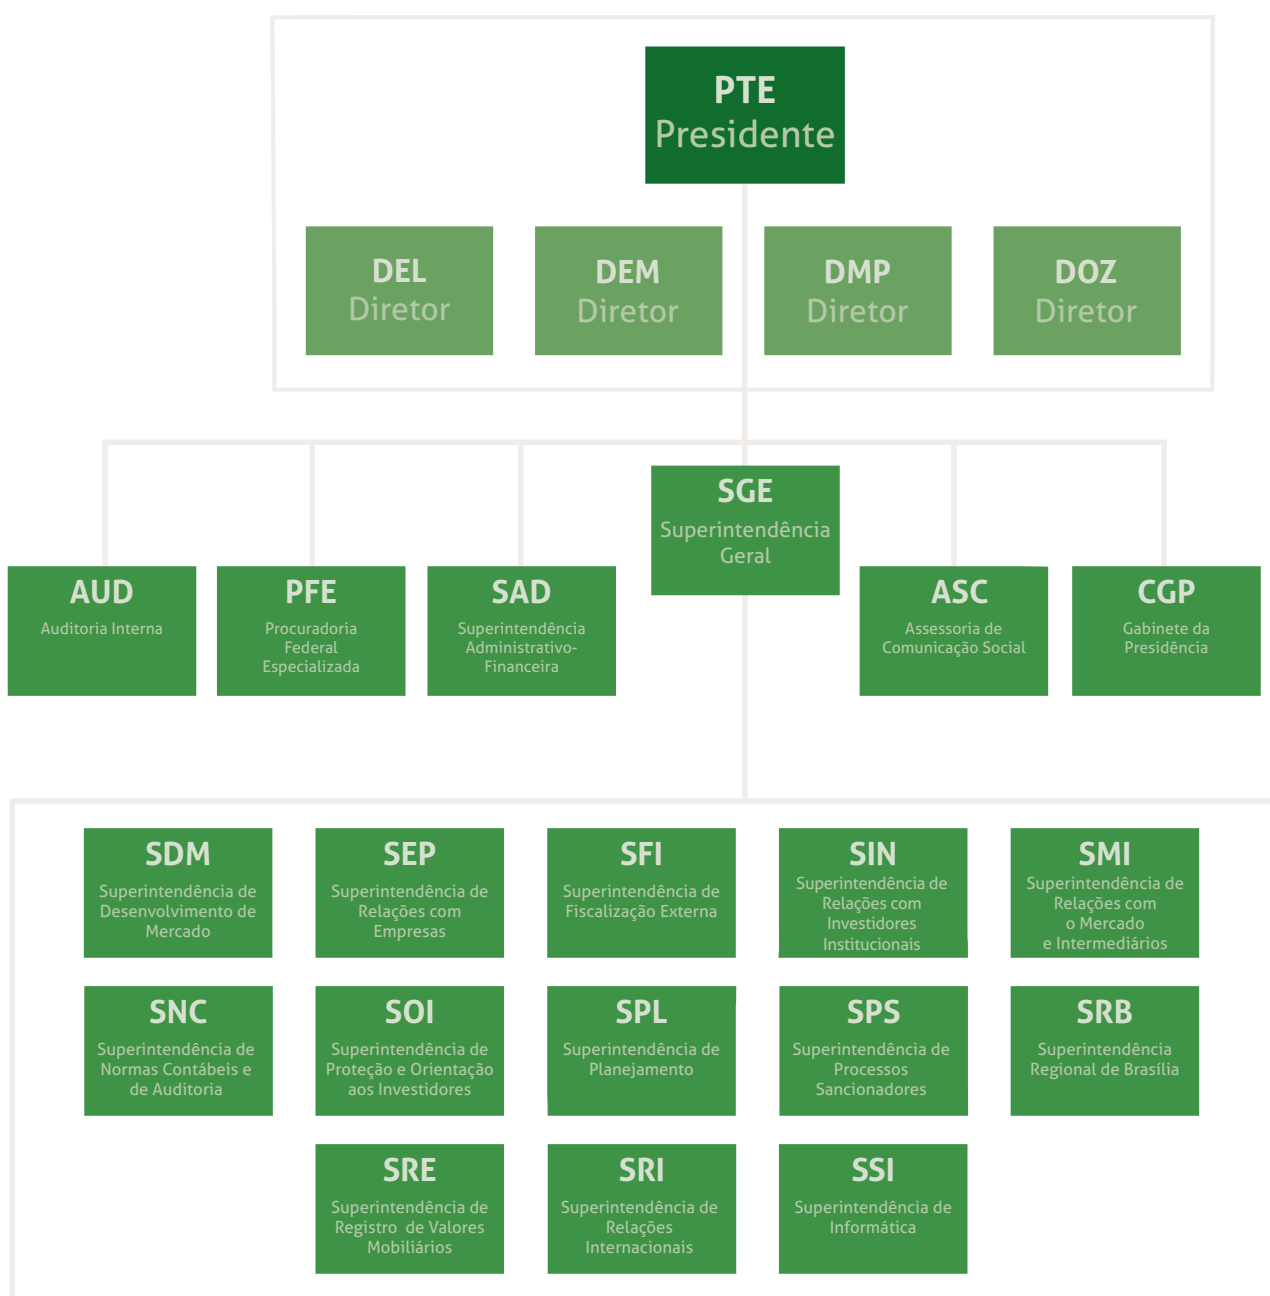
PTE
Presidente

DEL
Diretor

DEM
Diretor

DMP
Diretor

DOZ
Diretor

SGE
Superintendência Geral

AUD
Auditoria Interna

PFE
Procuradoria Federal Especializada

SAD
Superintendência Administrativo-Financeira

ASC
Assessoria de Comunicação Social

CGP
Gabinete da Presidência

SDM
Superintendência de Desenvolvimento de Mercado

SEP
Superintendência de Relações com Empresas

SFI
Superintendência de Fiscalização Externa

SIN
Superintendência de Relações com Investidores Institucionais

SMI
Superintendência de Relações com o Mercado e Intermediários

SNC
Superintendência de Normas Contábeis e de Auditoria

SOI
Superintendência de Proteção e Orientação aos Investidores

SPL
Superintendência de Planejamento

SPS
Superintendência de Processos Sancionadores

SRB
Superintendência Regional de Brasília

SRE
Superintendência de Registro de Valores Mobiliários

SRI
Superintendência de Relações Internacionais

SSI
Superintendência de Informática